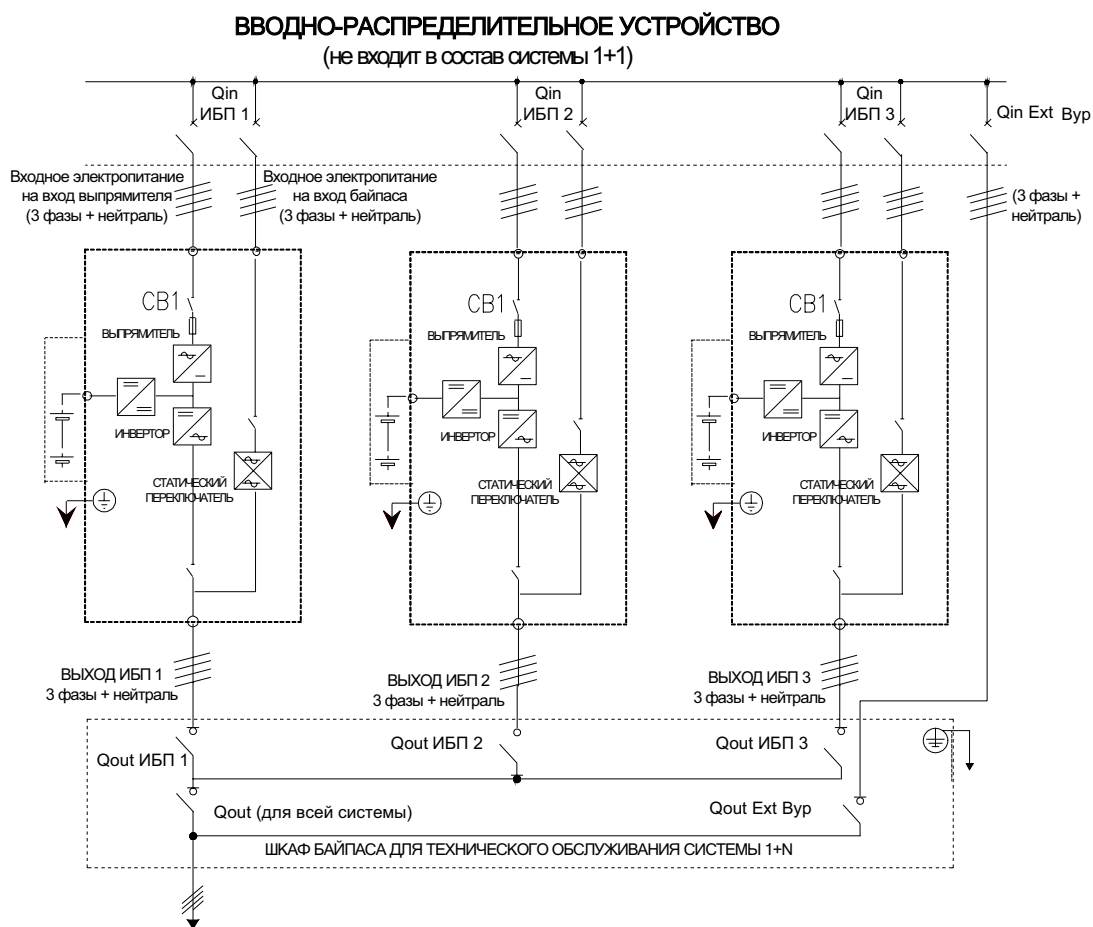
ВВОДНО-РАСПРЕДЕЛИТЕЛЬНОЕ УСТРОЙСТВО
(не входит в состав системы 1+1)

Qin ИБП 1
Qin ИБП 2
Qin ИБП 3
Qin Ext Byp

Входное электропитание на вход выпрямителя (3 фазы + нейтраль)
Входное электропитание на вход байпаса (3 фазы + нейтраль)
(3 фазы + нейтраль)

CB1
ВЫПРЯМИТЕЛЬ
ИНВЕРТОР
СТАТИЧЕСКИЙ ПЕРЕКЛЮЧАТЕЛЬ

CB1
ВЫПРЯМИТЕЛЬ
ИНВЕРТОР
СТАТИЧЕСКИЙ ПЕРЕКЛЮЧАТЕЛЬ

CB1
ВЫПРЯМИТЕЛЬ
ИНВЕРТОР
СТАТИЧЕСКИЙ ПЕРЕКЛЮЧАТЕЛЬ

ВЫХОД ИБП 1
3 фазы + нейтраль
ВЫХОД ИБП 2
3 фазы + нейтраль
ВЫХОД ИБП 3
3 фазы + нейтраль

Qout ИБП 1
Qout ИБП 2
Qout ИБП 3
Qout (для всей системы)
Qout Ext Byp
ШКАФ БАЙПАСА ДЛЯ ТЕХНИЧЕСКОГО ОБСЛУЖИВАНИЯ СИСТЕМЫ 1+N